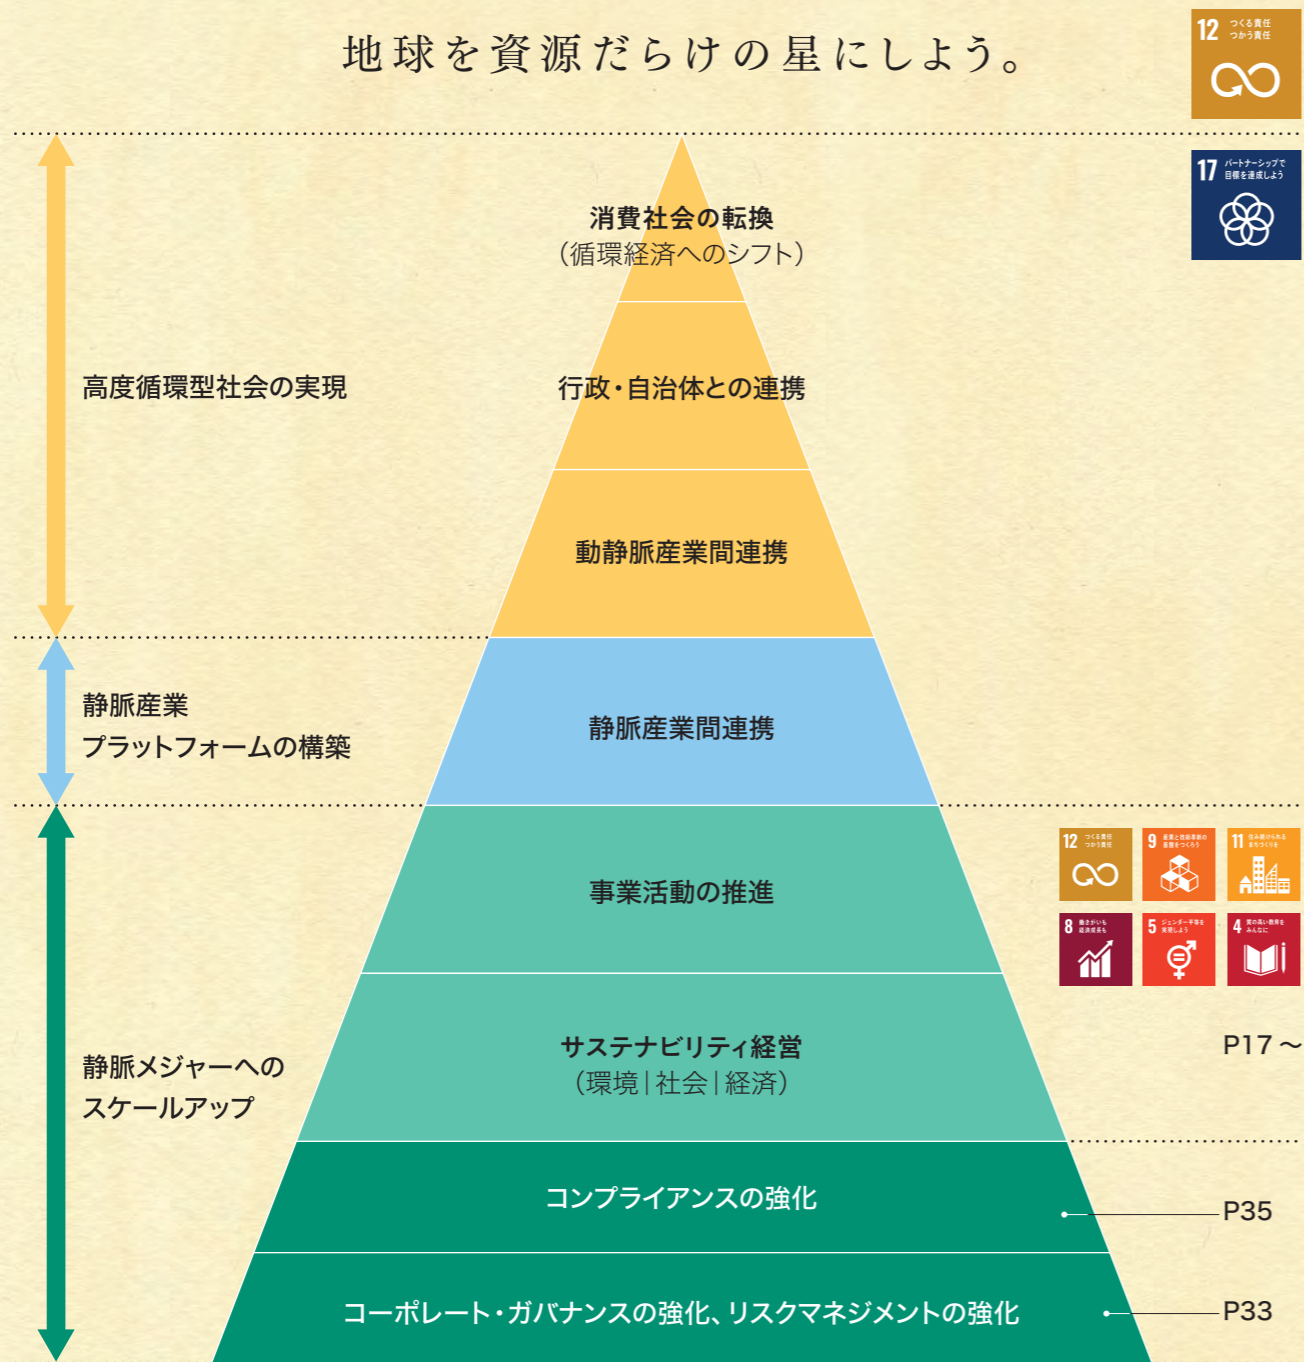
地球を資源だらけの星にしよう。

12 つくる責任 つかう責任

17 パートナーシップで目標を達成しよう

消費社会の転換
(循環経済へのシフト)

高度循環型社会の実現

行政・自治体との連携

動静脈産業間連携

静脈産業
プラットフォームの構築

静脈産業間連携

事業活動の推進

12 つくる責任 つかう責任

9 産業と技術革新の基盤をつくろう

11 住み続けられるまちづくりを

8 働きがいも経済成長も

5 ジェンダー平等を実現しよう

4 質の高い教育をみんなに

静脈メジャーへの
スケールアップ

サステナビリティ経営
(環境|社会|経済)

P17～

コンプライアンスの強化

P35

コーポレート・ガバナンスの強化、リスクマネジメントの強化

P33